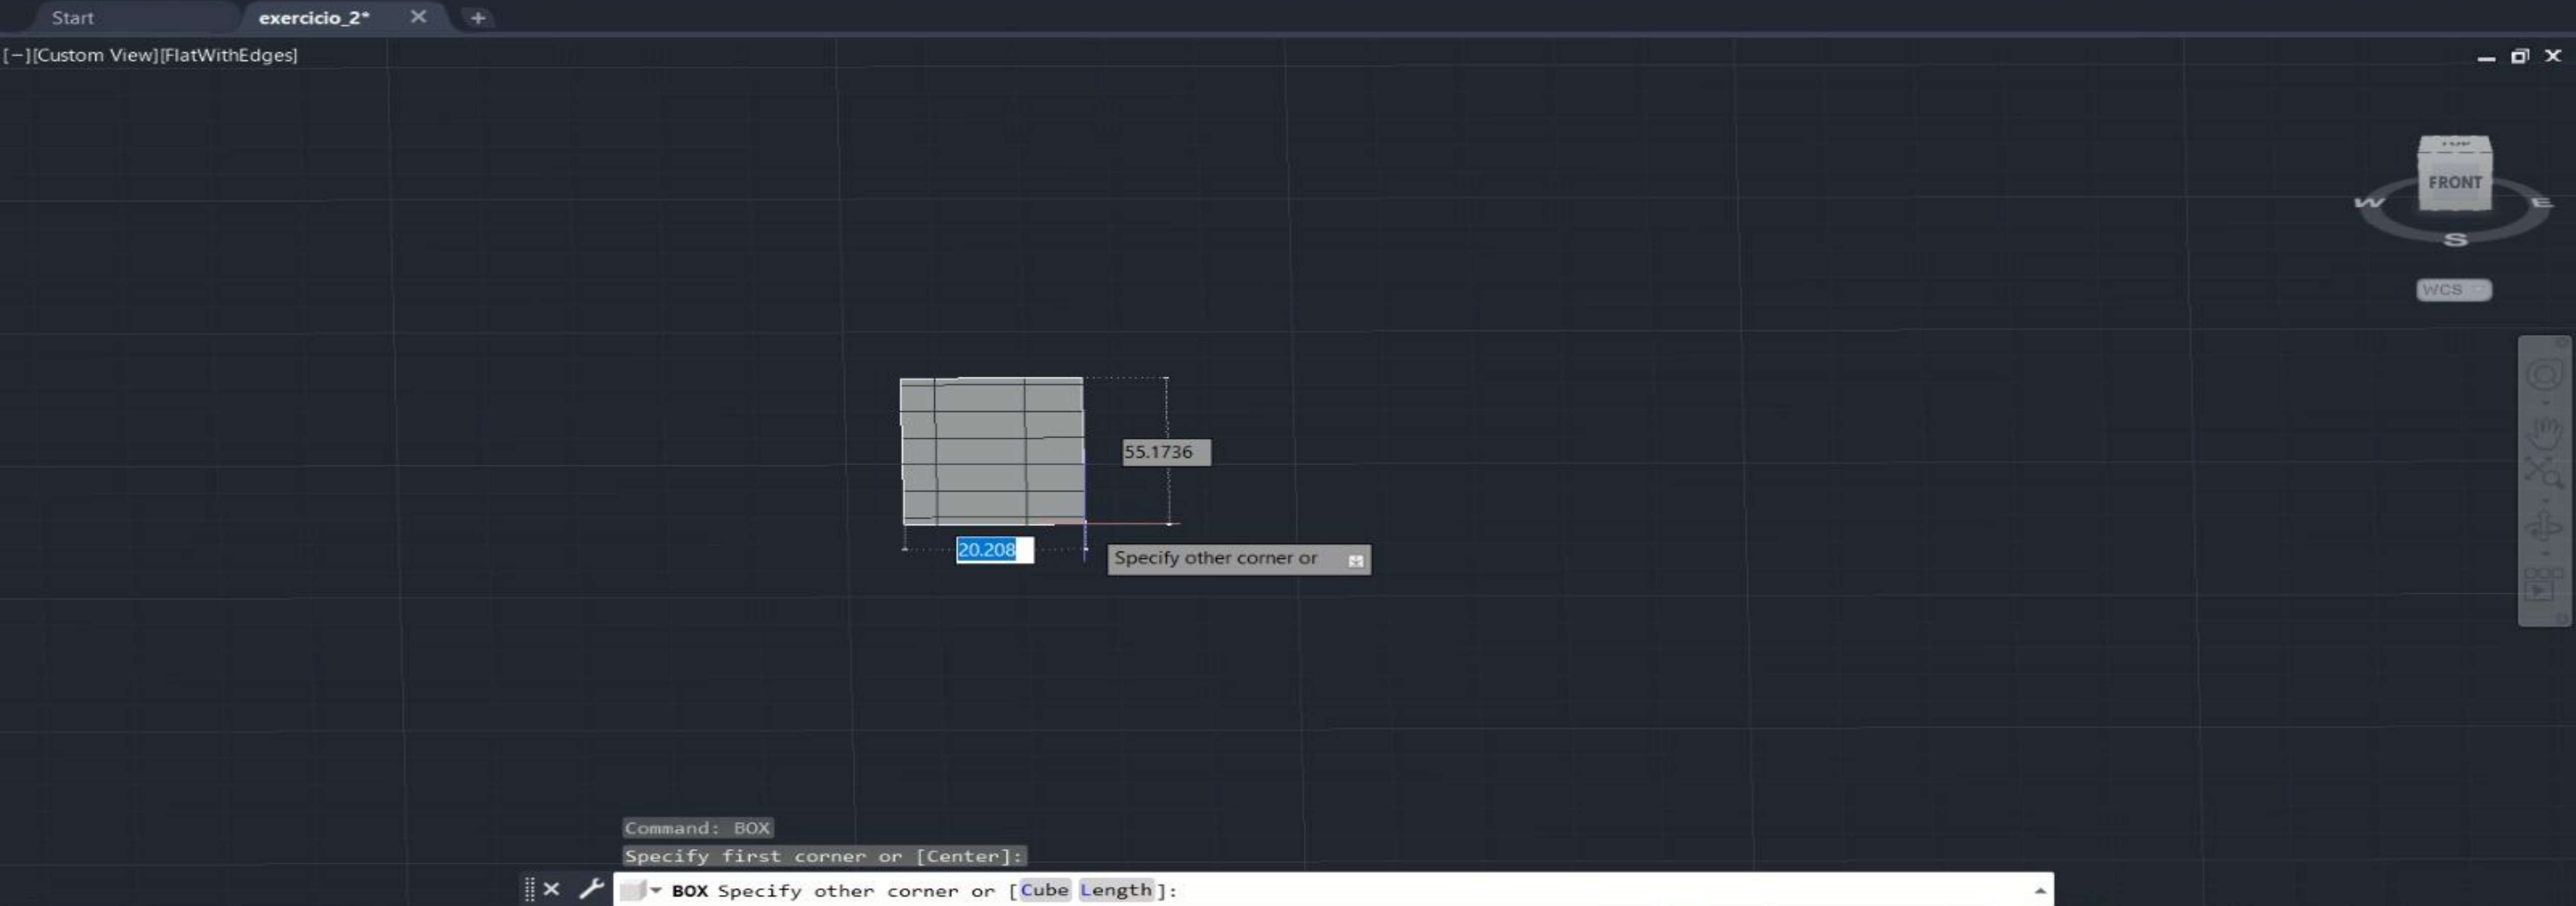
Start exercicio_2* × +

[−][Custom View][FlatWithEdges]

FRONT
W E
S
WCS

55.1736

20.208

Specify other corner or

Command: BOX
Specify first corner or [Center]:

BOX Specify other corner or [Cube Length]: